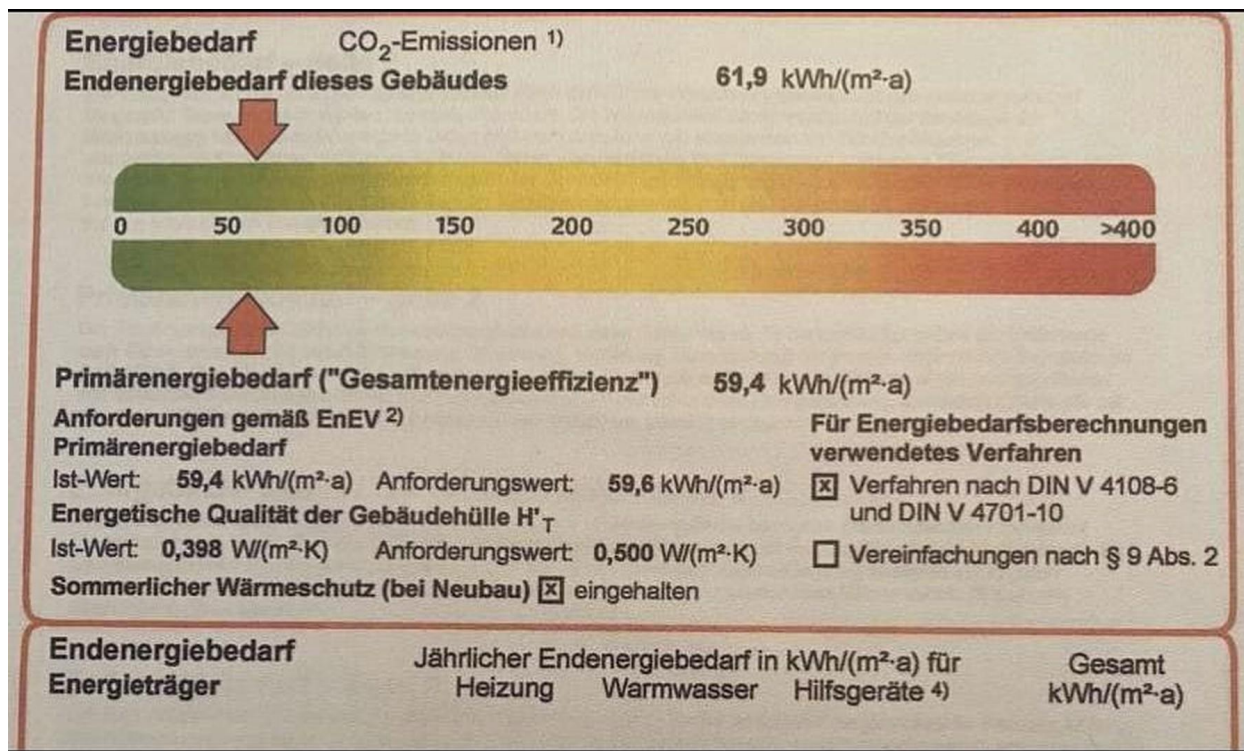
Energiebedarf $CO_2$-Emissionen 1)

Endenergiebedarf dieses Gebäudes 61,9 kWh/(m²·a)

0 50 100 150 200 250 300 350 400 >400

Primärenergiebedarf ("Gesamtenergieeffizienz") 59,4 kWh/(m²·a)

Anforderungen gemäß EnEV 2)
Primärenergiebedarf
Ist-Wert: 59,4 kWh/(m²·a) Anforderungswert: 59,6 kWh/(m²·a)
Energetische Qualität der Gebäudehülle $H'_T$
Ist-Wert: 0,398 W/(m²·K) Anforderungswert: 0,500 W/(m²·K)
Sommerlicher Wärmeschutz (bei Neubau) ☒ eingehalten

Für Energiebedarfsberechnungen verwendetes Verfahren
☒ Verfahren nach DIN V 4108-6 und DIN V 4701-10
☐ Vereinfachungen nach § 9 Abs. 2

Endenergiebedarf
Energieträger
Jährlicher Endenergiebedarf in kWh/(m²·a) für
Heizung Warmwasser Hilfsgeräte 4)
Gesamt kWh/(m²·a)